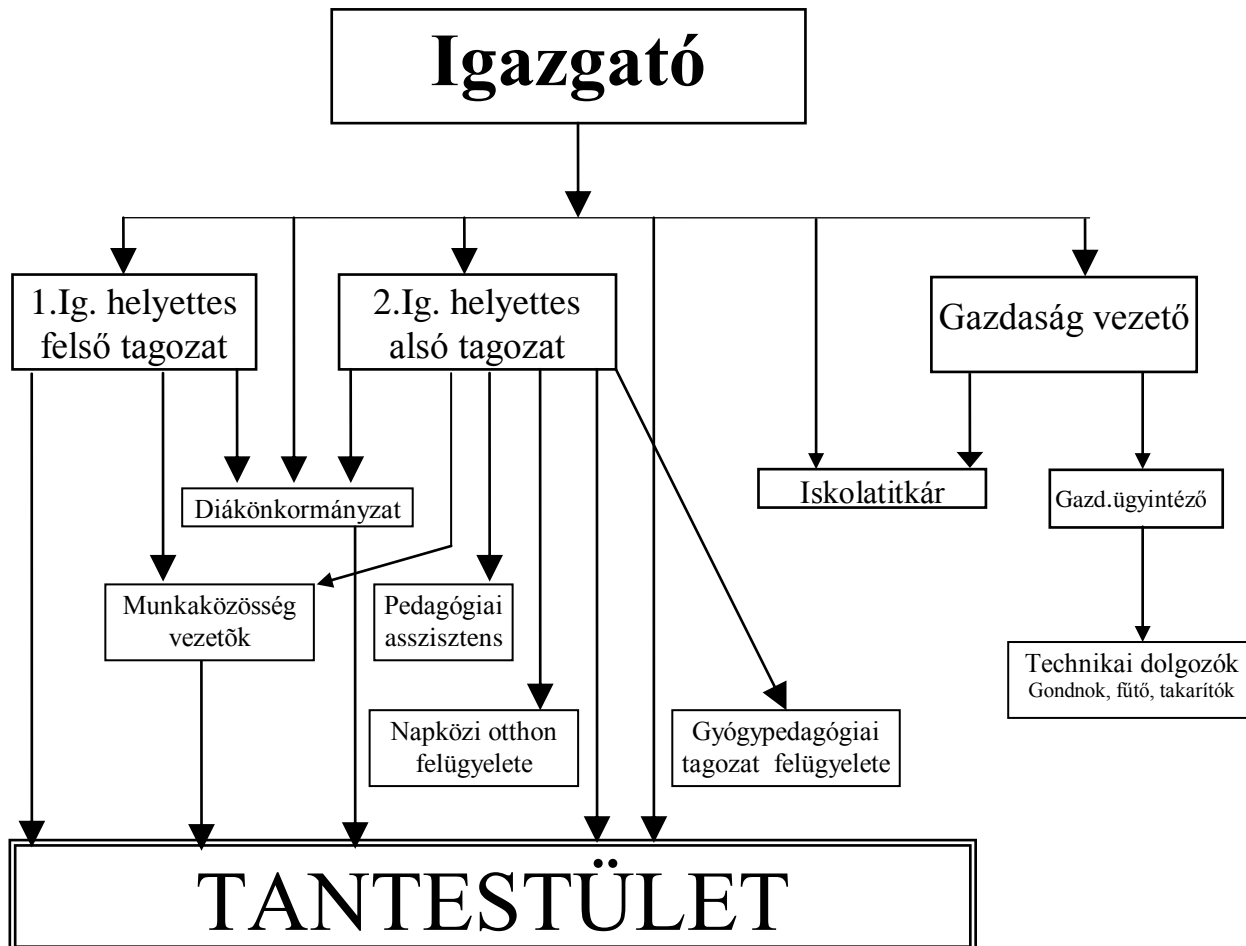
Igazgató

1.Ig. helyettes felső tagozat

2.Ig. helyettes alsó tagozat

Gazdaság vezető

Diákönkormányzat

Iskolatitkár

Gazd.ügyintéző

Munkaközösség vezetõk

Pedagógiai asszisztens

Technikai dolgozók
Gondnok, fűtő, takarítók

Napközi otthon felügyelete

Gyógypedagógiai tagozat felügyelete

TANTESTÜLET